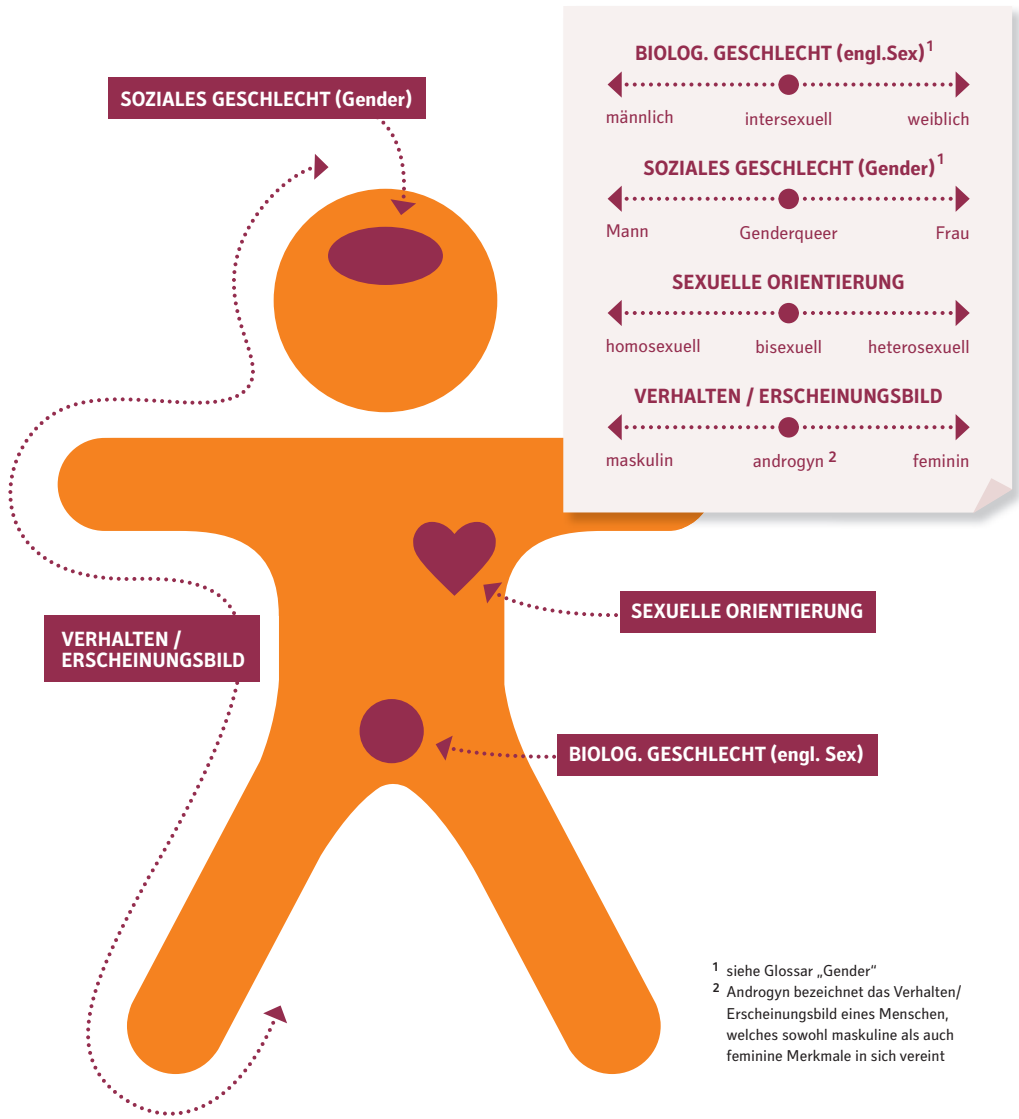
SOZIALES GESCHLECHT (Gender)

BIOLOG. GESCHLECHT (engl.Sex)$^{1}$

männlich intersexuell weiblich

SOZIALES GESCHLECHT (Gender)$^{1}$

Mann Genderqueer Frau

SEXUELLE ORIENTIERUNG

homosexuell bisexuell heterosexuell

VERHALTEN / ERSCHEINUNGSBILD

maskulin androgyn $^{2}$ feminin

SEXUELLE ORIENTIERUNG

VERHALTEN / ERSCHEINUNGSBILD

BIOLOG. GESCHLECHT (engl. Sex)

$^{1}$ siehe Glossar „Gender"
$^{2}$ Androgyn bezeichnet das Verhalten/ Erscheinungsbild eines Menschen, welches sowohl maskuline als auch feminine Merkmale in sich vereint